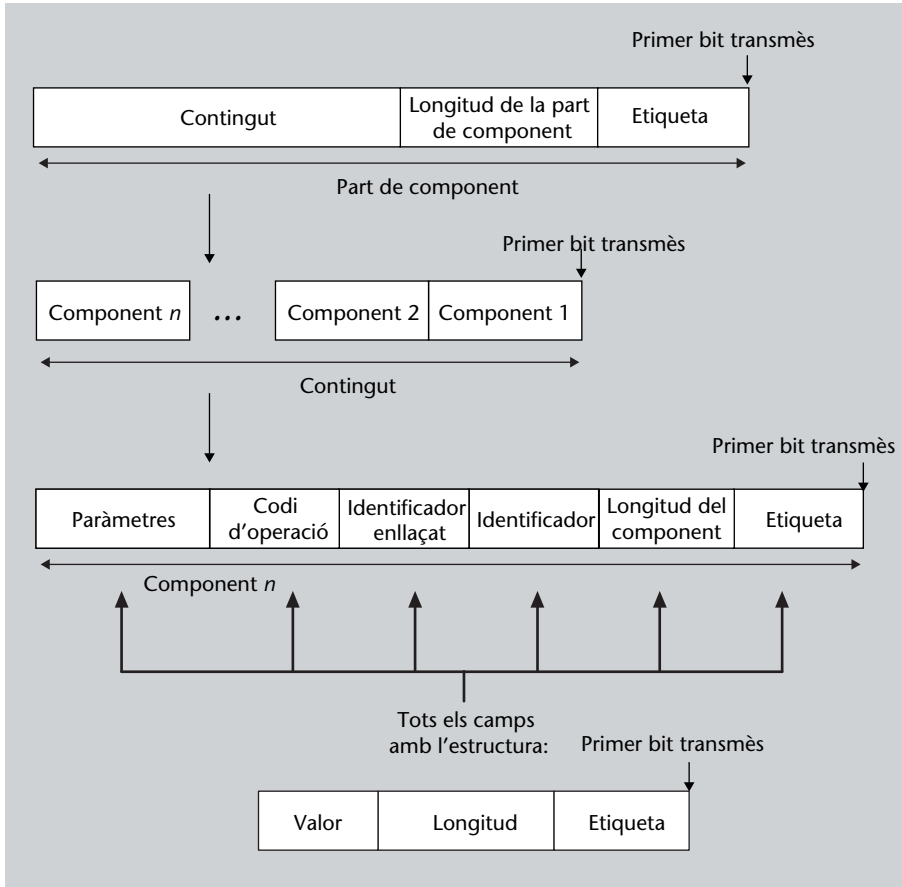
Primer bit transmès

| Contingut | Longitud de la part de component | Etiqueta |
|---|---|---|

Part de component

Primer bit transmès

| Component *n* | ... | Component 2 | Component 1 |
|---|---|---|---|

Contingut

Primer bit transmès

| Paràmetres | Codi d'operació | Identificador enllaçat | Identificador | Longitud del component | Etiqueta |
|---|---|---|---|---|---|

Component *n*

Tots els camps amb l'estructura:

Primer bit transmès

| Valor | Longitud | Etiqueta |
|---|---|---|